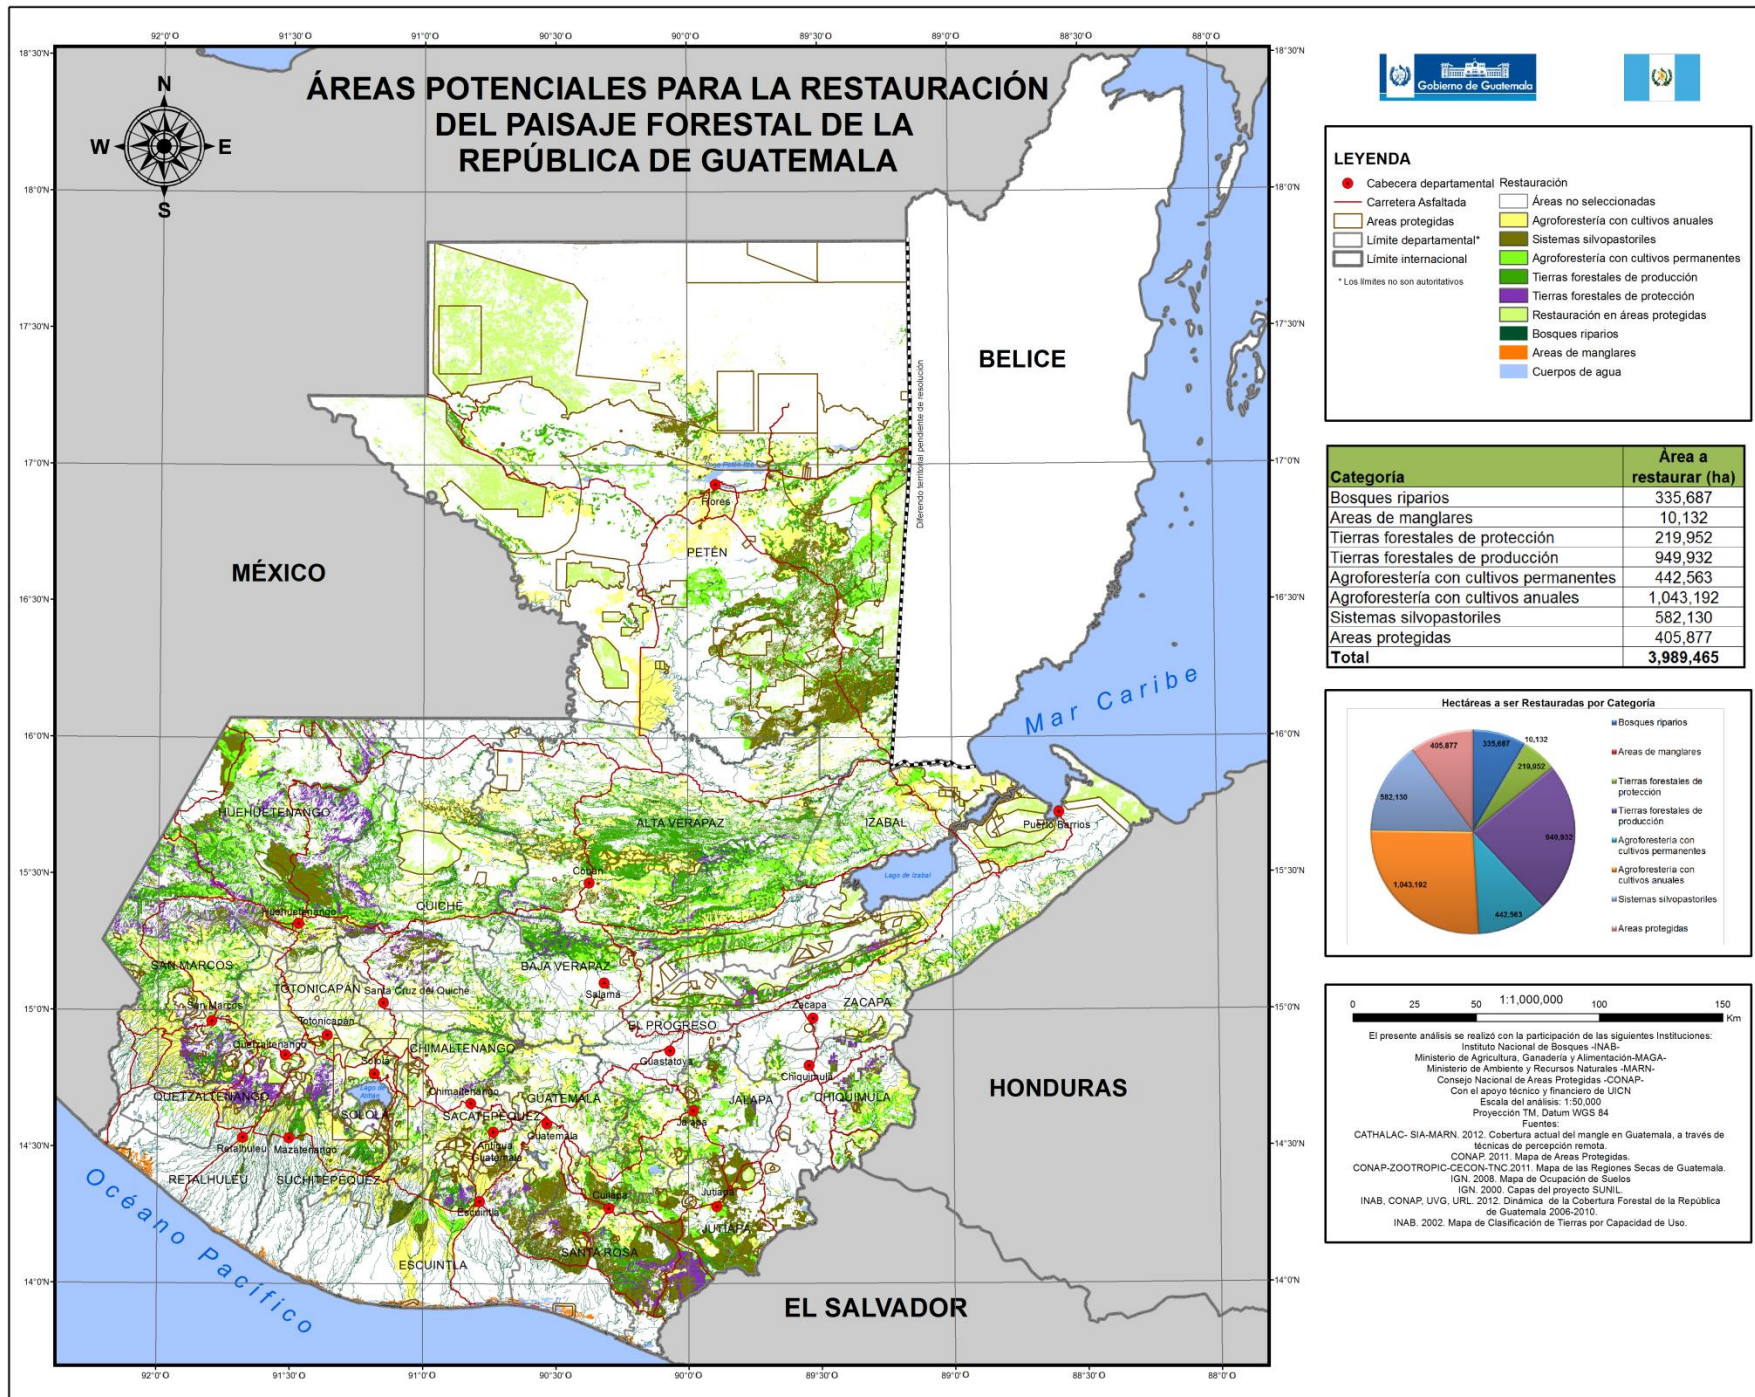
ÁREAS POTENCIALES PARA LA RESTAURACIÓN DEL PAISAJE FORESTAL DE LA REPÚBLICA DE GUATEMALA

N
S
E
W

92°0'O 91°30'O 91°0'O 90°30'O 90°0'O 89°30'O 89°0'O 88°30'O 88°0'O

18°30'N 18°0'N 17°30'N 17°0'N 16°30'N 16°0'N 15°30'N 15°0'N 14°30'N 14°0'N

MÉXICO

BELICE

HONDURAS

EL SALVADOR

Mar Caribe

Océano Pacífico

Diferendo territorial pendiente de resolución

Flores
PETÉN
ALTA VERAPAZ
IZABAL
Puerto Barrios
Lago de Izabal
Cobán
HUEHUETENANGO
Huehuetenango
QUICHÉ
BAJA VERAPAZ
Salamá
SAN MARCOS
San Marcos
TOTONICAPÁN
Totonicapán
Santa Cruz del Quiché
Zacapa
ZACAPA
EL PROGRESO
Guastatoya
Quetzaltenango
CHIMALTENANGO
Sololá
Chimaltenango
QUETZALTENANGO
SOLOLÁ
SACATEPÉQUEZ
GUATEMALA
Guatemala
Antigua Guatemala
Chiquimula
CHIQUIMULA
JALAPA
Jalapa
Retalhuleu
Mazatenango
RETALHULEU
SUCHITEPÉQUEZ
Escuintla
Cuilapa
Jutiapa
JUTIAPA
SANTA ROSA
ESCUINTLA

Gobierno de Guatemala

LEYENDA
Cabecera departamental
Carretera Asfaltada
Areas protegidas
Límite departamental*
Límite internacional
* Los límites no son autoritativos

Restauración
Áreas no seleccionadas
Agroforestería con cultivos anuales
Sistemas silvopastoriles
Agroforestería con cultivos permanentes
Tierras forestales de producción
Tierras forestales de protección
Restauración en áreas protegidas
Bosques riparios
Areas de manglares
Cuerpos de agua

| Categoría | Área a restaurar (ha) |
|---|---|
| Bosques riparios | 335,687 |
| Areas de manglares | 10,132 |
| Tierras forestales de protección | 219,952 |
| Tierras forestales de producción | 949,932 |
| Agroforestería con cultivos permanentes | 442,563 |
| Agroforestería con cultivos anuales | 1,043,192 |
| Sistemas silvopastoriles | 582,130 |
| Areas protegidas | 405,877 |
| Total | 3,989,465 |

Hectáreas a ser Restauradas por Categoría
335,687
10,132
219,952
949,932
442,563
1,043,192
582,130
405,877
Bosques riparios
Areas de manglares
Tierras forestales de protección
Tierras forestales de producción
Agroforestería con cultivos permanentes
Agroforestería con cultivos anuales
Sistemas silvopastoriles
Areas protegidas

0 25 50 1:1,000,000 100 150 Km

El presente análisis se realizó con la participación de las siguientes Instituciones:
Instituto Nacional de Bosques -INAB-
Ministerio de Agricultura, Ganadería y Alimentación-MAGA-
Ministerio de Ambiente y Recursos Naturales -MARN-
Consejo Nacional de Areas Protegidas -CONAP-
Con el apoyo técnico y financiero de UICN
Escala del análisis: 1:50,000
Proyección TM, Datum WGS 84
Fuentes:
CATHALAC- SIA-MARN. 2012. Cobertura actual del mangle en Guatemala, a través de técnicas de percepción remota.
CONAP. 2011. Mapa de Areas Protegidas.
CONAP-ZOOTROPIC-CECON-TNC.2011. Mapa de las Regiones Secas de Guatemala.
IGN. 2008. Mapa de Ocupación de Suelos
IGN. 2000. Capas del proyecto SUNIL.
INAB, CONAP, UVG, URL. 2012. Dinámica de la Cobertura Forestal de la República de Guatemala 2006-2010.
INAB. 2002. Mapa de Clasificación de Tierras por Capacidad de Uso.